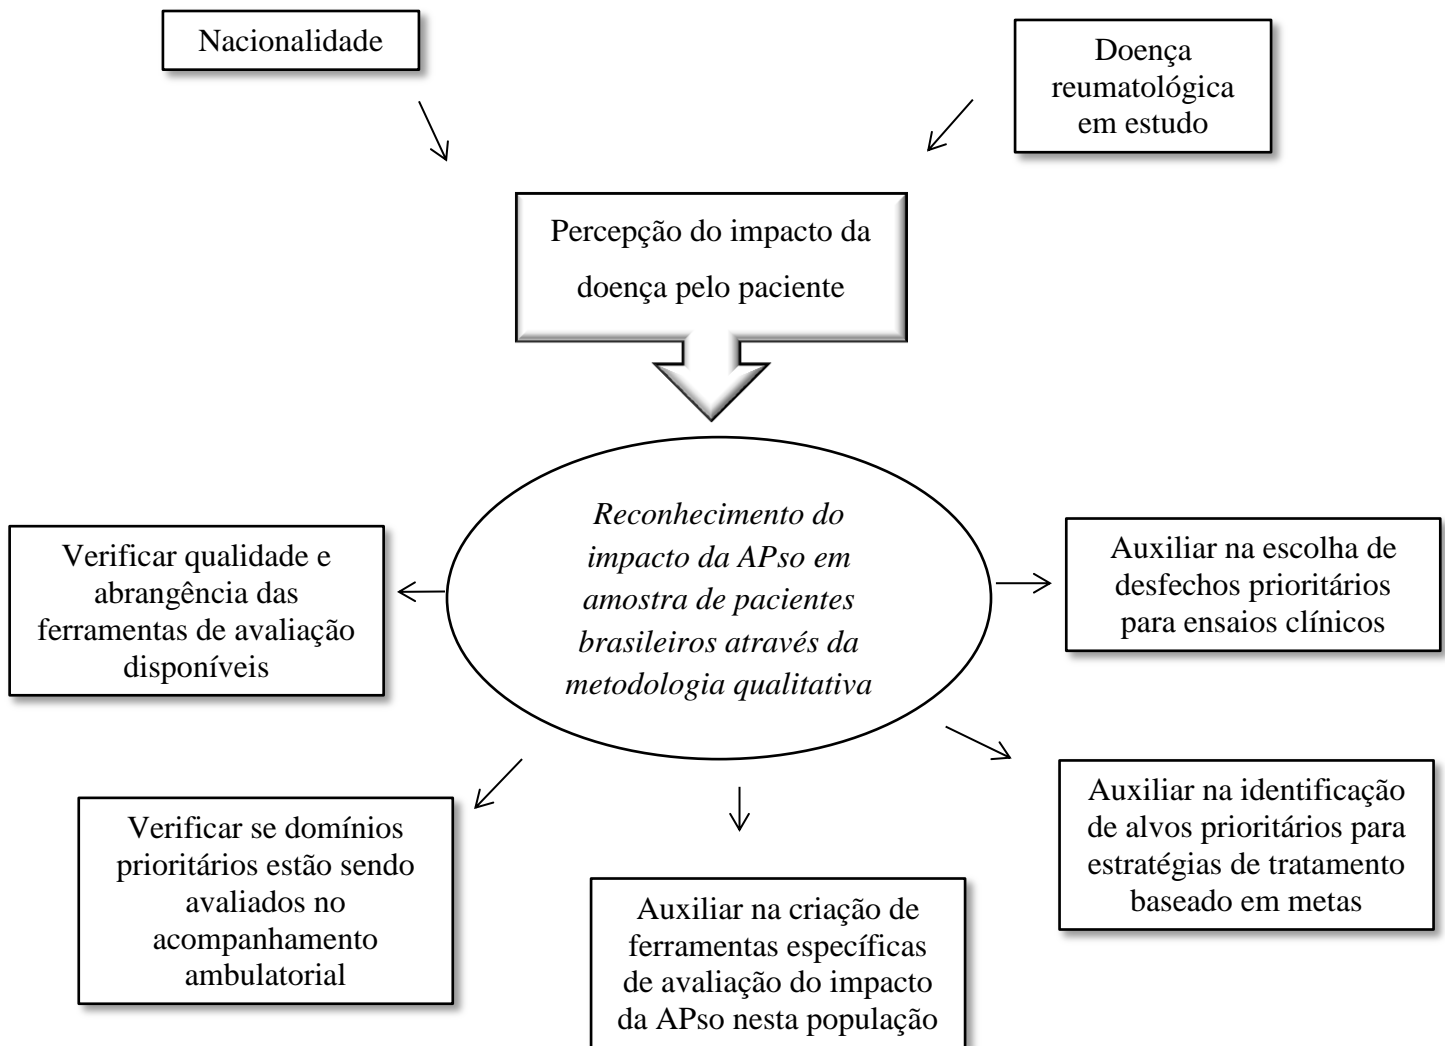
Nacionalidade

Doença reumatológica em estudo

Percepção do impacto da doença pelo paciente

*Reconhecimento do impacto da APso em amostra de pacientes brasileiros através da metodologia qualitativa*

Verificar qualidade e abrangência das ferramentas de avaliação disponíveis

Auxiliar na escolha de desfechos prioritários para ensaios clínicos

Verificar se domínios prioritários estão sendo avaliados no acompanhamento ambulatorial

Auxiliar na criação de ferramentas específicas de avaliação do impacto da APso nesta população

Auxiliar na identificação de alvos prioritários para estratégias de tratamento baseado em metas